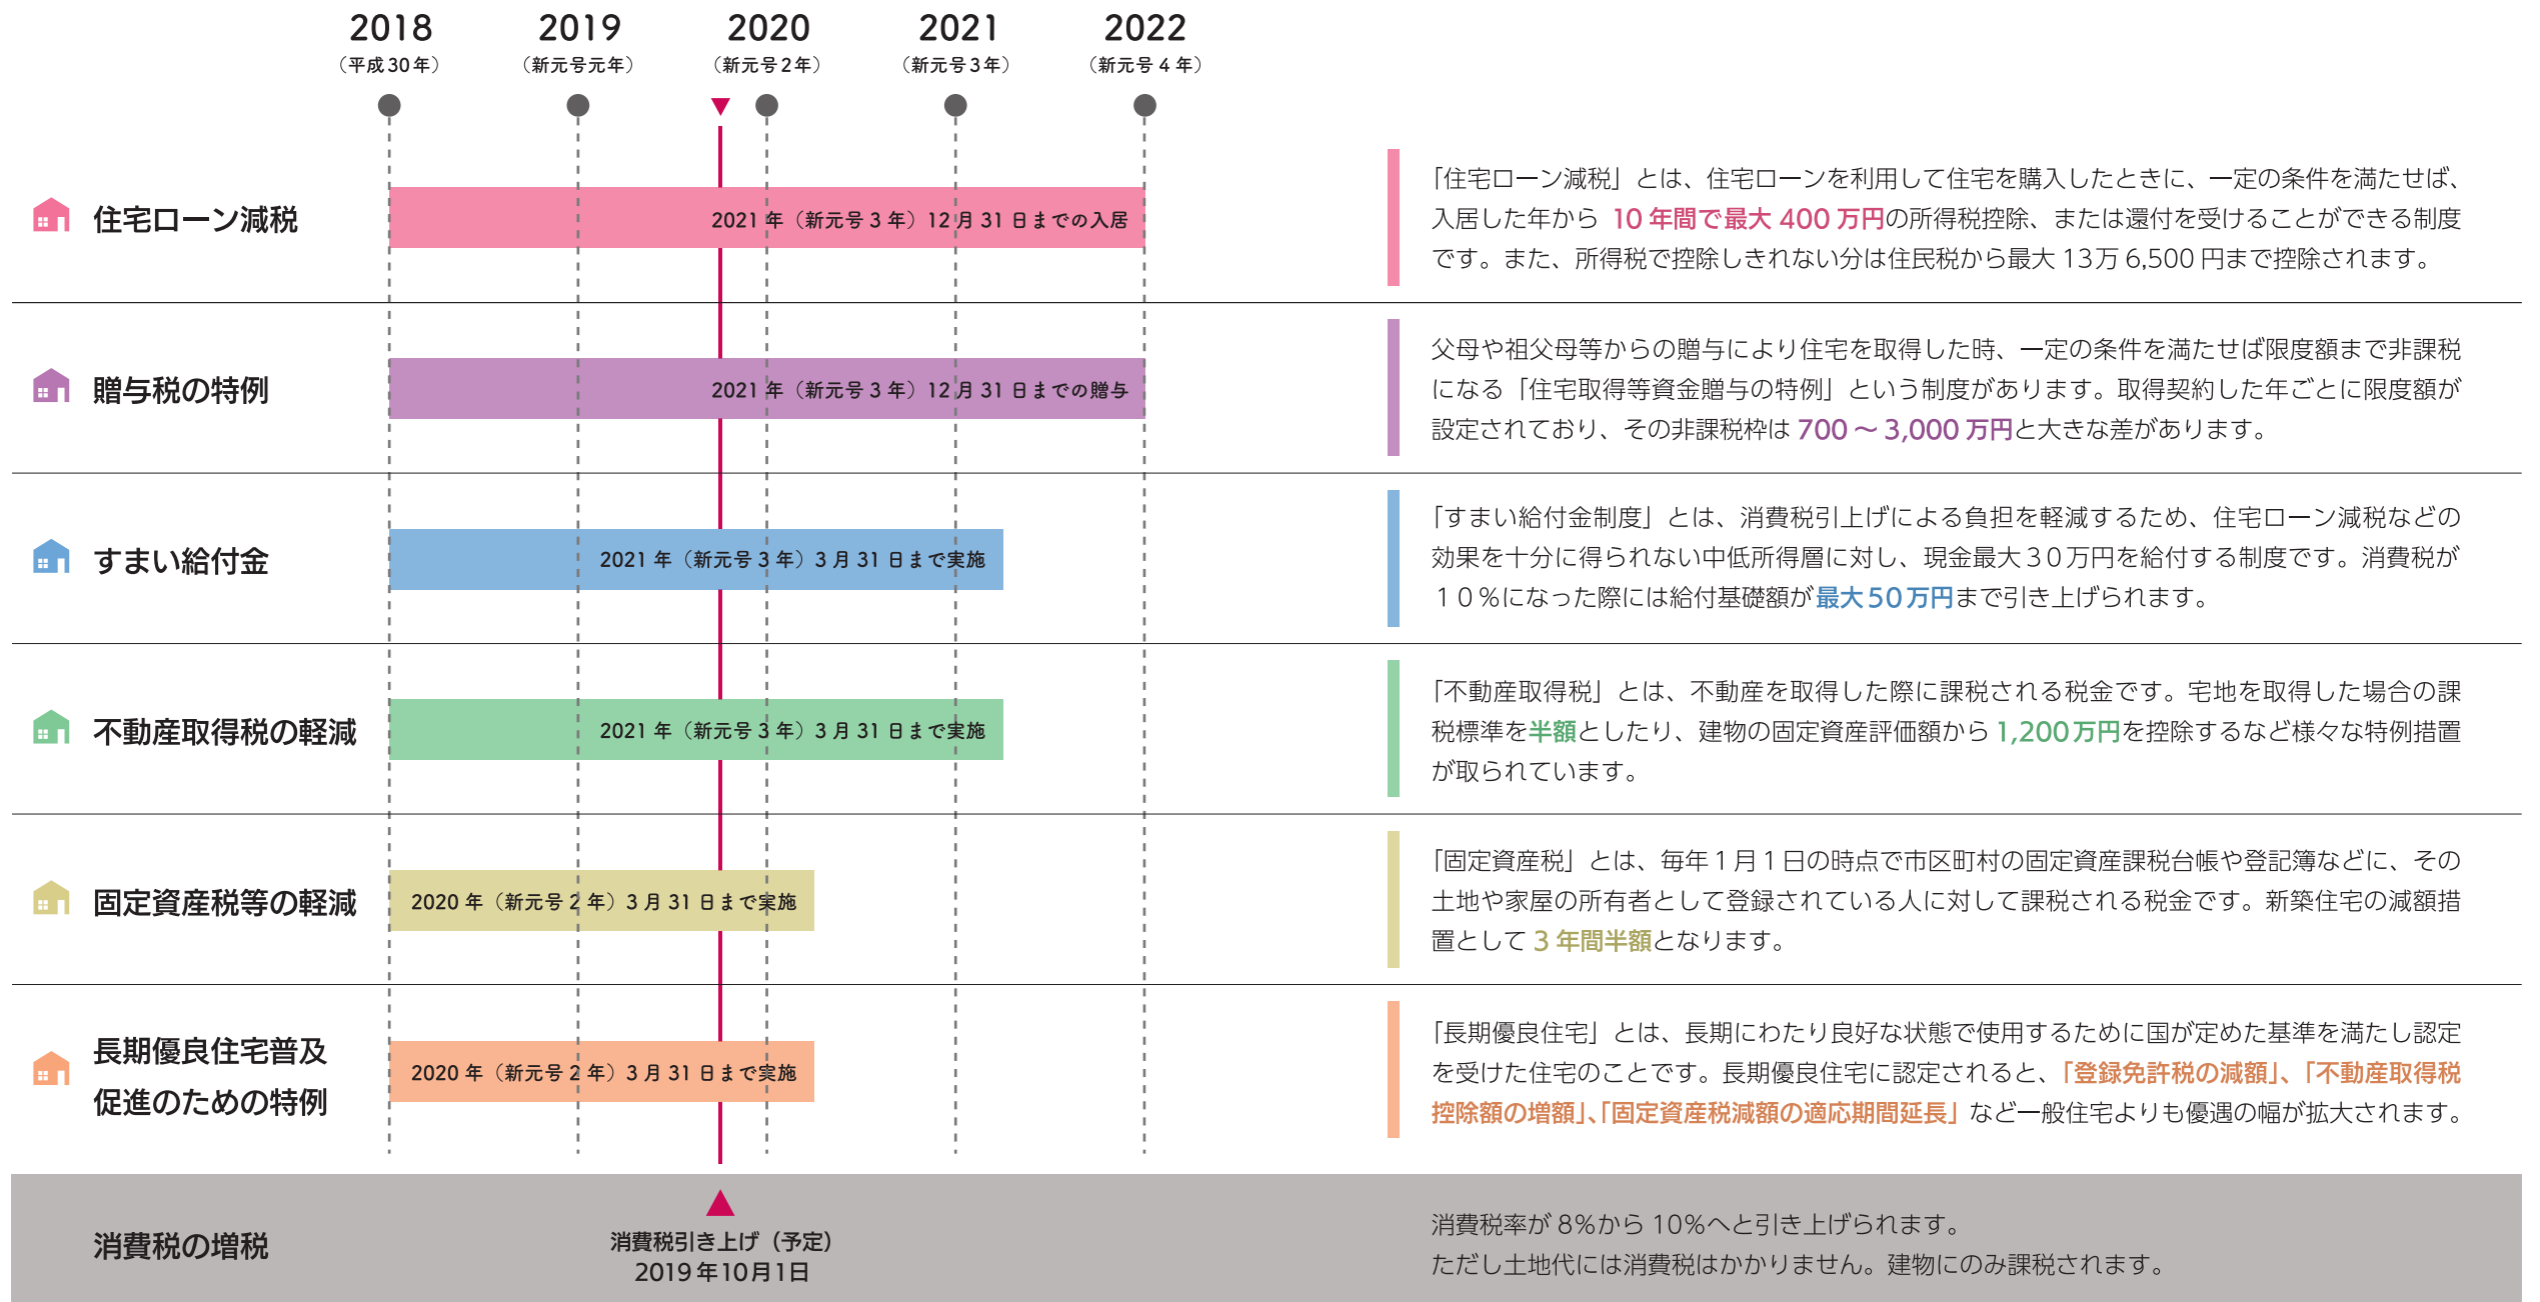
2018
（平成30年）

2019
（新元号元年）

2020
（新元号2年）

2021
（新元号3年）

2022
（新元号4年）

住宅ローン減税

2021年（新元号3年）12月31日までの入居

「住宅ローン減税」とは、住宅ローンを利用して住宅を購入したときに、一定の条件を満たせば、入居した年から 10年間で最大400万円の所得税控除、または還付を受けることができる制度です。また、所得税で控除しきれない分は住民税から最大13万6,500円まで控除されます。

贈与税の特例

2021年（新元号3年）12月31日までの贈与

父母や祖父母等からの贈与により住宅を取得した時、一定の条件を満たせば限度額まで非課税になる「住宅取得等資金贈与の特例」という制度があります。取得契約した年ごとに限度額が設定されており、その非課税枠は 700～3,000万円と大きな差があります。

すまい給付金

2021年（新元号3年）3月31日まで実施

「すまい給付金制度」とは、消費税引上げによる負担を軽減するため、住宅ローン減税などの効果を十分に得られない中低所得層に対し、現金最大30万円を給付する制度です。消費税が10%になった際には給付基礎額が最大50万円まで引き上げられます。

不動産取得税の軽減

2021年（新元号3年）3月31日まで実施

「不動産取得税」とは、不動産を取得した際に課税される税金です。宅地を取得した場合の課税標準を半額としたり、建物の固定資産評価額から 1,200万円を控除するなど様々な特例措置が取られています。

固定資産税等の軽減

2020年（新元号2年）3月31日まで実施

「固定資産税」とは、毎年1月1日の時点で市区町村の固定資産課税台帳や登記簿などに、その土地や家屋の所有者として登録されている人に対して課税される税金です。新築住宅の減額措置として 3年間半額となります。

長期優良住宅普及促進のための特例

2020年（新元号2年）3月31日まで実施

「長期優良住宅」とは、長期にわたり良好な状態で使用するために国が定めた基準を満たし認定を受けた住宅のことです。長期優良住宅に認定されると、「登録免許税の減額」、「不動産取得税控除額の増額」、「固定資産税減額の適応期間延長」など一般住宅よりも優遇の幅が拡大されます。

消費税の増税

消費税引き上げ（予定）
2019年10月1日

消費税率が8%から10%へと引き上げられます。
ただし土地代には消費税はかかりません。建物にのみ課税されます。